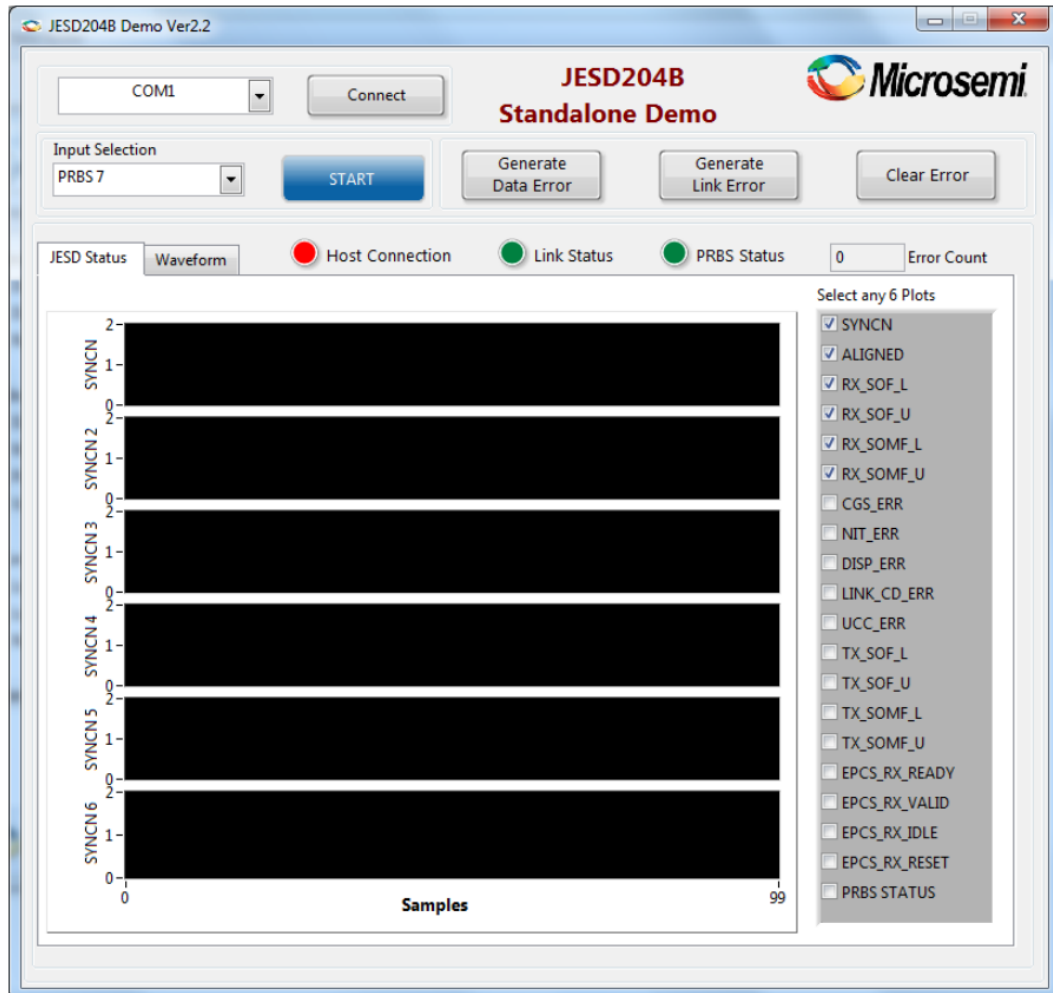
JESD204B Demo Ver2.2

COM1

Connect

JESD204B
Standalone Demo

Microsemi

Input Selection
PRBS 7

START

Generate
Data Error

Generate
Link Error

Clear Error

JESD Status

Waveform

Host Connection

Link Status

PRBS Status

0

Error Count

Select any 6 Plots

SYNCN
ALIGNED
RX_SOF_L
RX_SOF_U
RX_SOMF_L
RX_SOMF_U
CGS_ERR
NIT_ERR
DISP_ERR
LINK_CD_ERR
UCC_ERR
TX_SOF_L
TX_SOF_U
TX_SOMF_L
TX_SOMF_U
EPCS_RX_READY
EPCS_RX_VALID
EPCS_RX_IDLE
EPCS_RX_RESET
PRBS STATUS

SYNCN
2
1
0

SYNCN 2
2
1
0

SYNCN 3
2
1
0

SYNCN 4
2
1
0

SYNCN 5
2
1
0

SYNCN 6
2
1
0

0
Samples
99